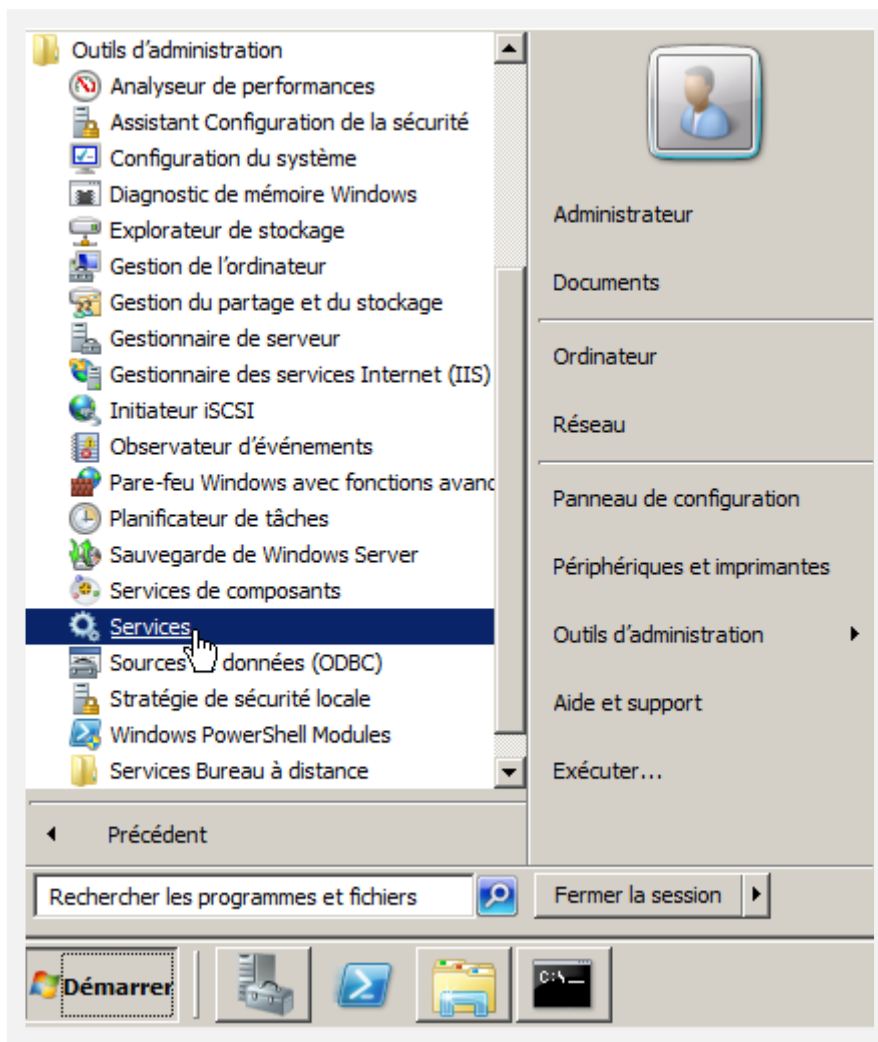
Outils d'administration
Analyseur de performances
Assistant Configuration de la sécurité
Configuration du système
Diagnostic de mémoire Windows
Explorateur de stockage
Gestion de l'ordinateur
Gestion du partage et du stockage
Gestionnaire de serveur
Gestionnaire des services Internet (IIS)
Initiateur iSCSI
Observateur d'événements
Pare-feu Windows avec fonctions avanc
Planificateur de tâches
Sauvegarde de Windows Server
Services de composants
Services
Sources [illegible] données (ODBC)
Stratégie de sécurité locale
Windows PowerShell Modules
Services Bureau à distance

Précédent

Administrateur
Documents
Ordinateur
Réseau
Panneau de configuration
Périphériques et imprimantes
Outils d'administration
Aide et support
Exécuter...

Rechercher les programmes et fichiers
Fermer la session

Démarrer